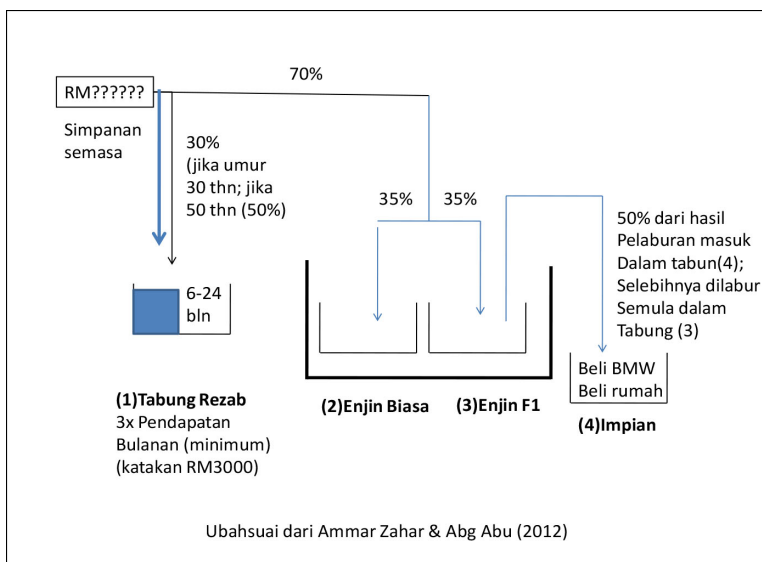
RM??????

70%

Simpanan semasa

30% (jika umur 30 thn; jika 50 thn (50%)

35%

35%

50% dari hasil Pelaburan masuk Dalam tabun(4); Selebihnya dilabur Semula dalam Tabung (3)

6-24 bln

Beli BMW
Beli rumah

(1)Tabung Rezab
3x Pendapatan Bulanan (minimum) (katakan RM3000)

(2)Enjin Biasa

(3)Enjin F1

(4)Impian

Ubahsuai dari Ammar Zahar & Abg Abu (2012)